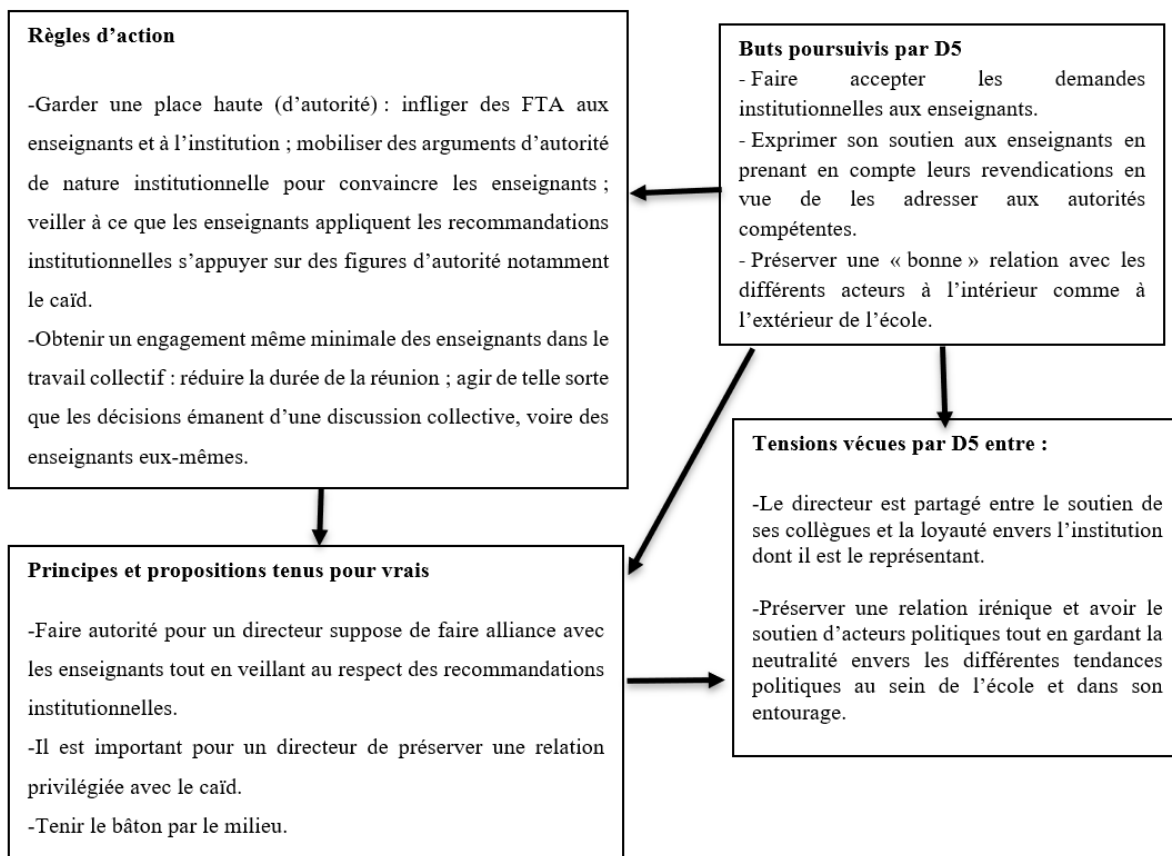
**Règles d'action**

-Garder une place haute (d'autorité) : infliger des FTA aux enseignants et à l'institution ; mobiliser des arguments d'autorité de nature institutionnelle pour convaincre les enseignants ; veiller à ce que les enseignants appliquent les recommandations institutionnelles s'appuyer sur des figures d'autorité notamment le caïd.

-Obtenir un engagement même minimale des enseignants dans le travail collectif : réduire la durée de la réunion ; agir de telle sorte que les décisions émanent d'une discussion collective, voire des enseignants eux-mêmes.

**Buts poursuivis par D5**

- Faire accepter les demandes institutionnelles aux enseignants.
- Exprimer son soutien aux enseignants en prenant en compte leurs revendications en vue de les adresser aux autorités compétentes.
- Préserver une « bonne » relation avec les différents acteurs à l'intérieur comme à l'extérieur de l'école.

**Principes et propositions tenus pour vrais**

-Faire autorité pour un directeur suppose de faire alliance avec les enseignants tout en veillant au respect des recommandations institutionnelles.

-Il est important pour un directeur de préserver une relation privilégiée avec le caïd.

-Tenir le bâton par le milieu.

**Tensions vécues par D5 entre :**

-Le directeur est partagé entre le soutien de ses collègues et la loyauté envers l'institution dont il est le représentant.

-Préserver une relation irénique et avoir le soutien d'acteurs politiques tout en gardant la neutralité envers les différentes tendances politiques au sein de l'école et dans son entourage.